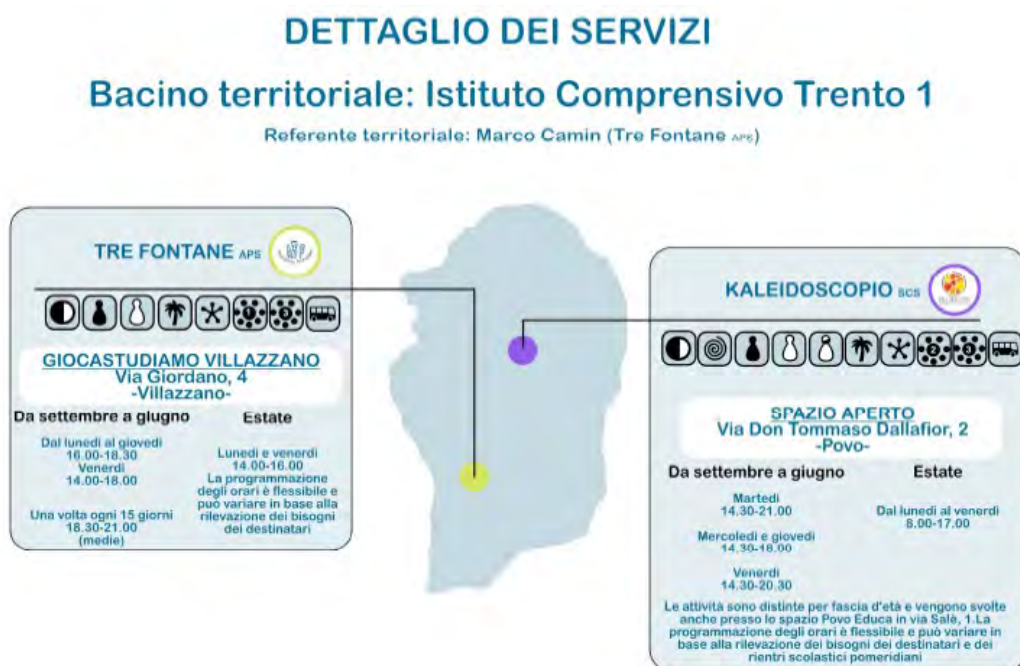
DETTAGLIO DEI SERVIZI

Bacino territoriale: Istituto Comprensivo Trento 1

Referente territoriale: Marco Camin (Tre Fontane APS)

TRE FONTANE APS

GIOCASTUDIAMO VILLAZZANO
Via Giordano, 4
-Villazzano-

Da settembre a giugno

Dal lunedì al giovedì
16.00-18.30
Venerdì
14.00-18.00

Una volta ogni 15 giorni
18.30-21.00
(medie)

Estate

Lunedì e venerdì
14.00-16.00
La programmazione degli orari è flessibile e può variare in base alla rilevazione dei bisogni dei destinatari

KALEIDOSCOPIO SCS

SPAZIO APERTO
Via Don Tommaso Dallafior, 2
-Povo-

Da settembre a giugno

Martedì
14.30-21.00

Mercoledì e giovedì
14.30-18.00

Venerdì
14.30-20.30

Estate

Dal lunedì al venerdì
8.00-17.00

Le attività sono distinte per fascia d'età e vengono svolte anche presso lo spazio Povo Educa in via Salè, 1.La programmazione degli orari è flessibile e può variare in base alla rilevazione dei bisogni dei destinatari e dei rientri scolastici pomeridiani